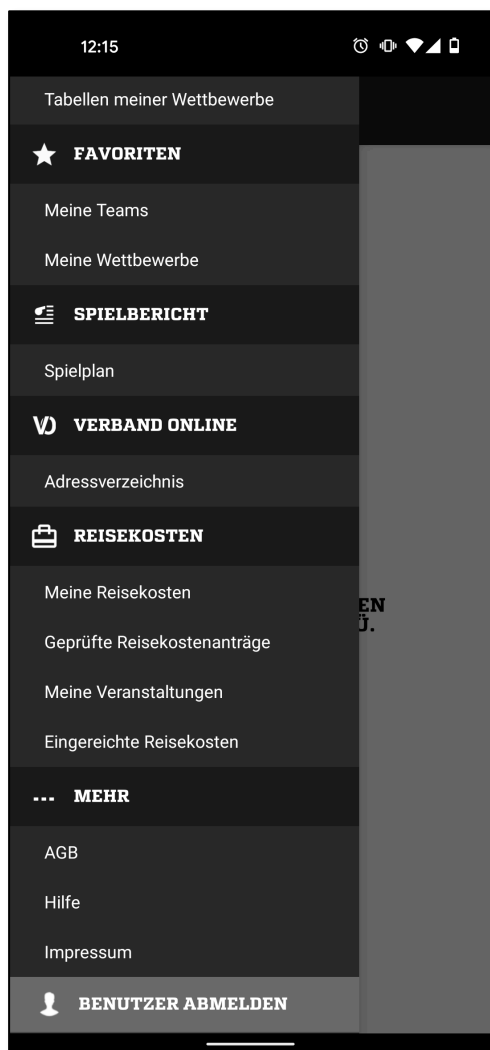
12:15

Tabellen meiner Wettbewerbe

FAVORITEN

Meine Teams

Meine Wettbewerbe

SPIELBERICHT

Spielplan

VERBAND ONLINE

Adressverzeichnis

REISEKOSTEN

Meine Reisekosten

Geprüfte Reisekostenanträge

Meine Veranstaltungen

Eingereichte Reisekosten

MEHR

AGB

Hilfe

Impressum

BENUTZER ABMELDEN

EN
Ü.